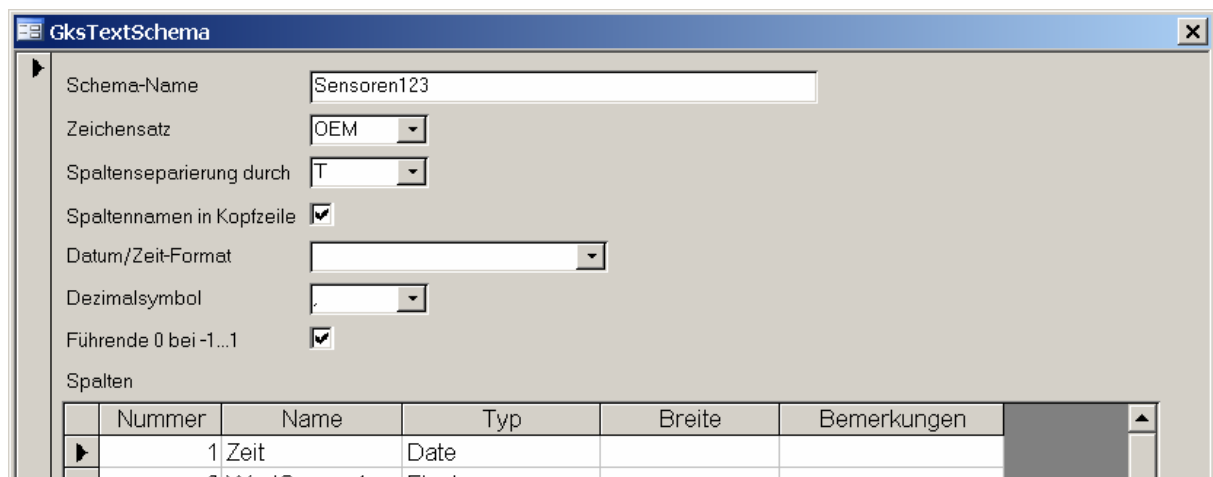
GksTextSchema

Schema-Name Sensoren123

Zeichensatz OEM

Spaltenseparierung durch T

Spaltennamen in Kopfzeile

Datum/Zeit-Format

Dezimalsymbol ,

Führende 0 bei -1...1

Spalten

| Nummer | Name | Typ | Breite | Bemerkungen |
|---|---|---|---|---|
| 1 | Zeit | Date | | |
| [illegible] | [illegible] | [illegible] | | |